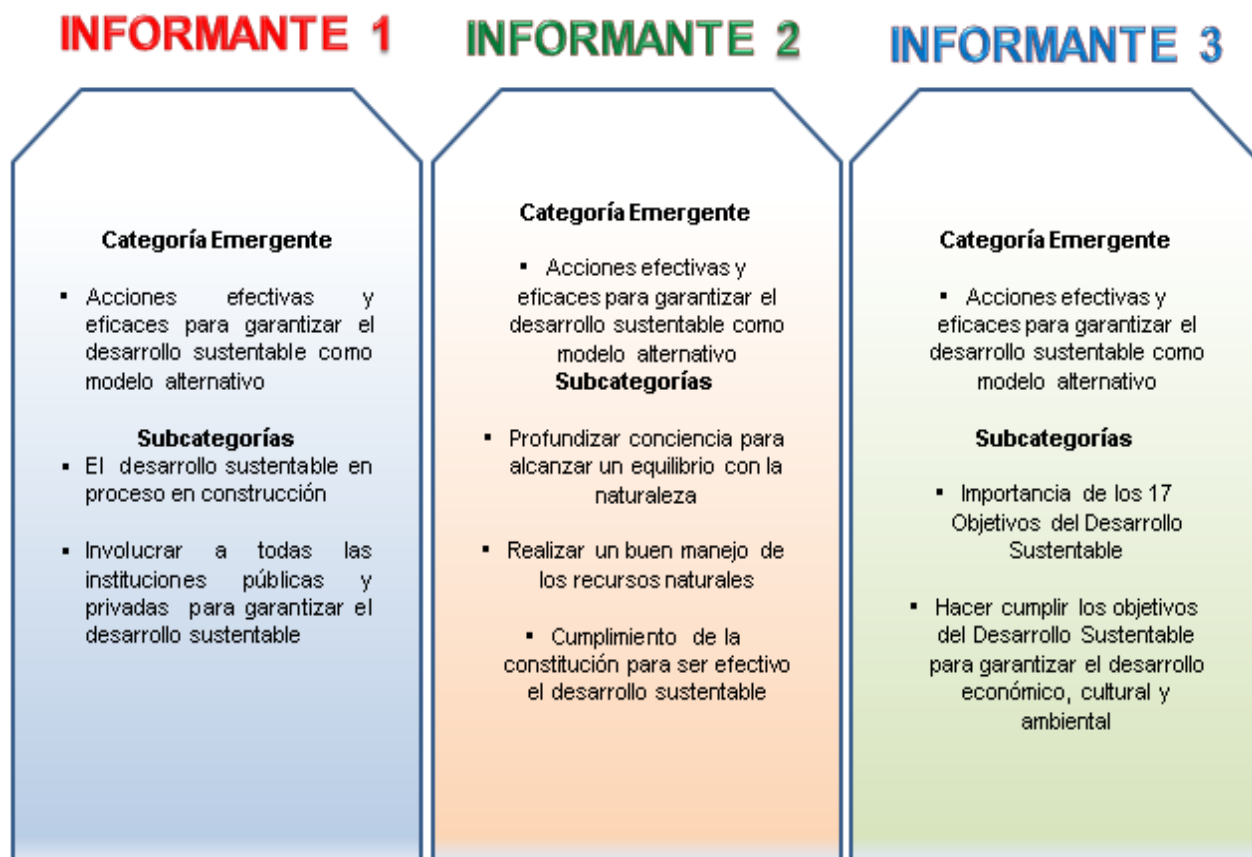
INFORMANTE 1

Categoría Emergente

▪ Acciones efectivas y eficaces para garantizar el desarrollo sustentable como modelo alternativo

Subcategorías

▪ El desarrollo sustentable en proceso en construcción

▪ Involucrar a todas las instituciones públicas y privadas para garantizar el desarrollo sustentable

INFORMANTE 2

Categoría Emergente

▪ Acciones efectivas y eficaces para garantizar el desarrollo sustentable como modelo alternativo

Subcategorías

▪ Profundizar conciencia para alcanzar un equilibrio con la naturaleza

▪ Realizar un buen manejo de los recursos naturales

▪ Cumplimiento de la constitución para ser efectivo el desarrollo sustentable

INFORMANTE 3

Categoría Emergente

▪ Acciones efectivas y eficaces para garantizar el desarrollo sustentable como modelo alternativo

Subcategorías

▪ Importancia de los 17 Objetivos del Desarrollo Sustentable

▪ Hacer cumplir los objetivos del Desarrollo Sustentable para garantizar el desarrollo económico, cultural y ambiental